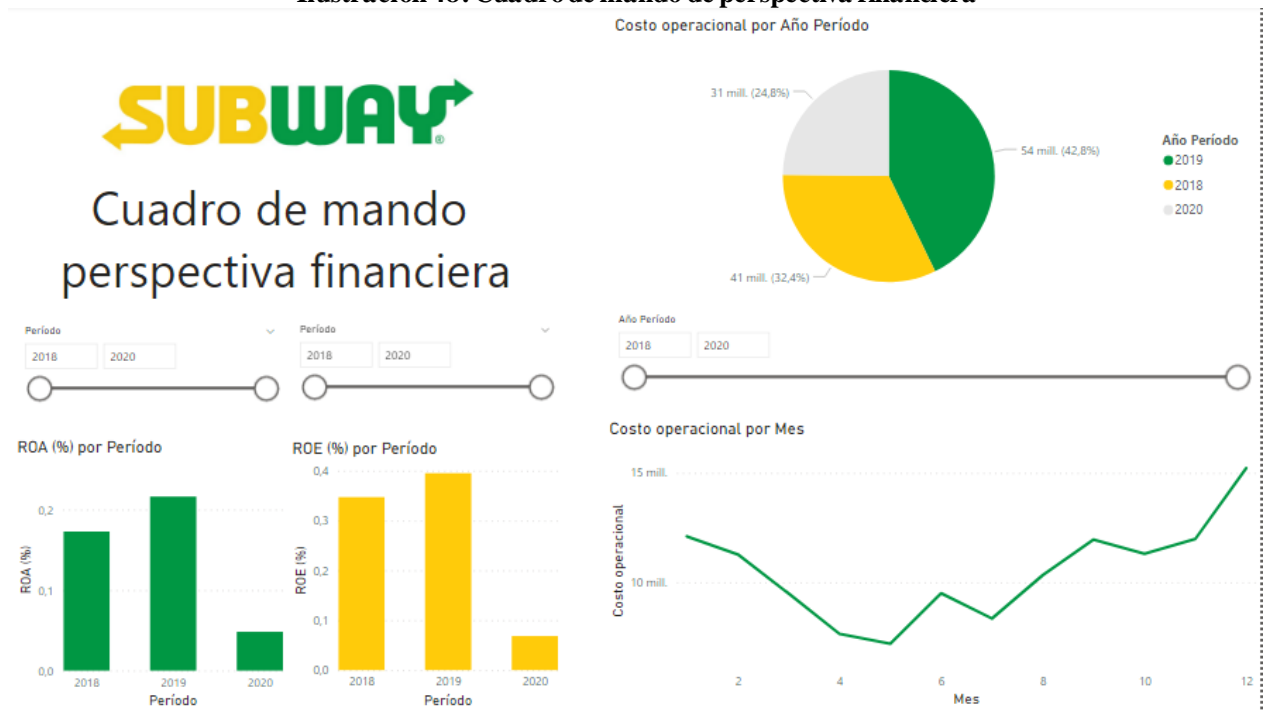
Ilustración 48: Cuadro de mando de perspectiva financiera

SUBWAY®

Cuadro de mando perspectiva financiera

Período
2018
2020

Período
2018
2020

ROA (%) por Período
0,2
0,1
0,0
ROA (%)
2018
2019
2020
Período

ROE (%) por Período
0,4
0,3
0,2
0,1
0,0
ROE (%)
2018
2019
2020
Período

Costo operacional por Año Período
31 mill. (24,8%)
54 mill. (42,8%)
41 mill. (32,4%)
Año Período
2019
2018
2020

Año Período
2018
2020

Costo operacional por Mes
15 mill.
10 mill.
Costo operacional
2
4
6
8
10
12
Mes